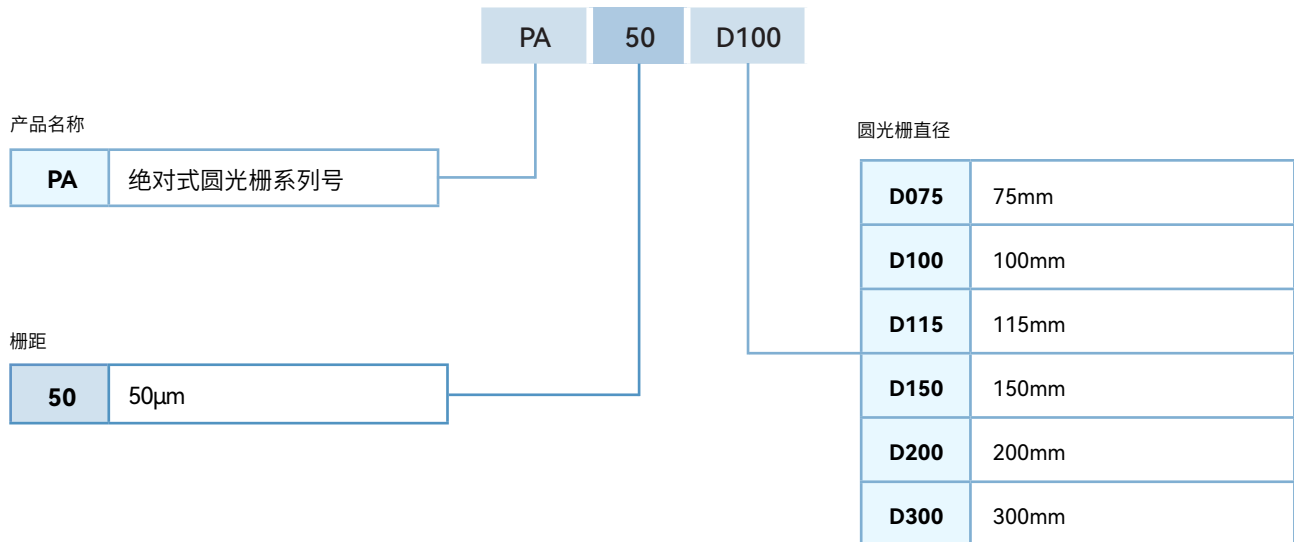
PA 50 D100

产品名称

| PA | 绝对式圆光栅系列号 |
|---|---|

栅距

| 50 | 50μm |
|---|---|

圆光栅直径

| D075 | 75mm |
|---|---|
| D100 | 100mm |
| D115 | 115mm |
| D150 | 150mm |
| D200 | 200mm |
| D300 | 300mm |